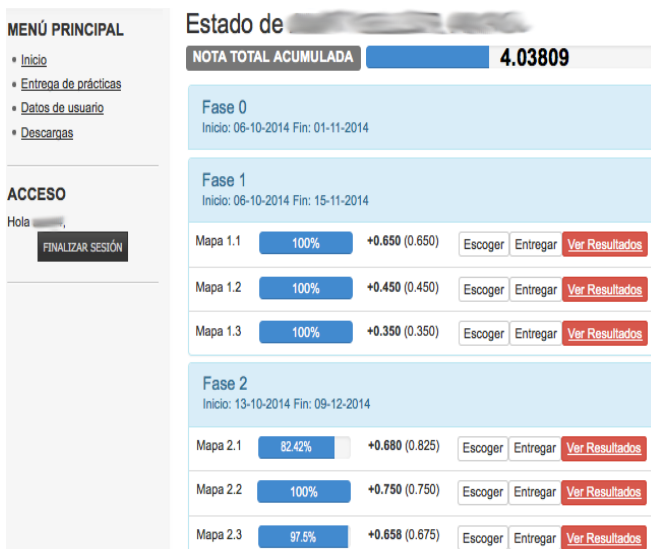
MENÚ PRINCIPAL

- Inicio
- Entrega de prácticas
- Datos de usuario
- Descargas

ACCESO

Hola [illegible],

FINALIZAR SESIÓN

Estado de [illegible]

NOTA TOTAL ACUMULADA 4.03809

Fase 0
Inicio: 06-10-2014 Fin: 01-11-2014

Fase 1
Inicio: 06-10-2014 Fin: 15-11-2014

| | | | | | |
|---|---|---|---|---|---|
| Mapa 1.1 | 100% | +0.650 (0.650) | Escoger | Entregar | Ver Resultados |
| Mapa 1.2 | 100% | +0.450 (0.450) | Escoger | Entregar | Ver Resultados |
| Mapa 1.3 | 100% | +0.350 (0.350) | Escoger | Entregar | Ver Resultados |

Fase 2
Inicio: 13-10-2014 Fin: 09-12-2014

| | | | | | |
|---|---|---|---|---|---|
| Mapa 2.1 | 82.42% | +0.680 (0.825) | Escoger | Entregar | Ver Resultados |
| Mapa 2.2 | 100% | +0.750 (0.750) | Escoger | Entregar | Ver Resultados |
| Mapa 2.3 | 97.5% | +0.658 (0.675) | Escoger | Entregar | Ver Resultados |